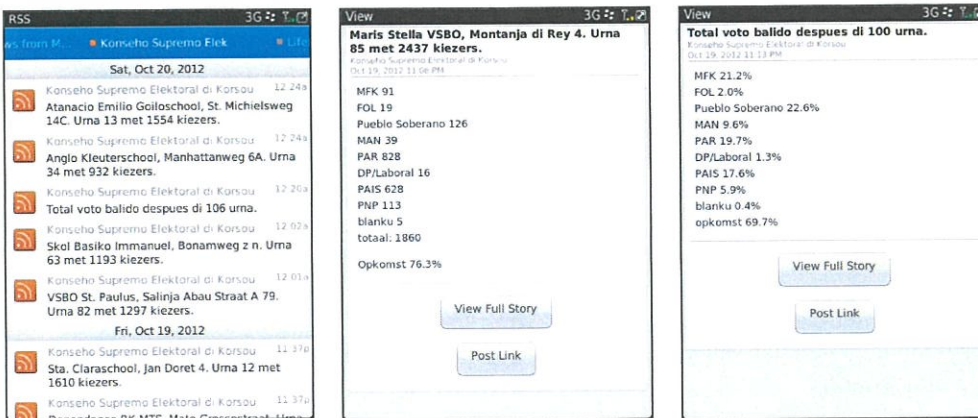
RSS 3G

ws from M... Konseho Supremo Elek... Lite

Sat, Oct 20, 2012

Konseho Supremo Elektoral di Korsou 12:24a
Atanacio Emilio Goiloschool, St. Michielsweg 14C. Urna 13 met 1554 kiezers.

Konseho Supremo Elektoral di Korsou 12:24a
Anglo Kleuterschool, Manhattanweg 6A. Urna 34 met 932 kiezers.

Konseho Supremo Elektoral di Korsou 12:20a
Total voto balido despues di 106 urna.

Konseho Supremo Elektoral di Korsou 12:02a
Skol Basiko Immanuel, Bonamweg z n. Urna 63 met 1193 kiezers.

Konseho Supremo Elektoral di Korsou 12:01a
VSBO St. Paulus, Salinja Abau Straat A 79. Urna 82 met 1297 kiezers.

Fri, Oct 19, 2012

Konseho Supremo Elektoral di Korsou 11:37p
Sta. Claraschool, Jan Doret 4. Urna 12 met 1610 kiezers.

Konseho Supremo Elektoral di Korsou 11:37p
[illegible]

View 3G

Maris Stella VSBO, Montanja di Rey 4. Urna 85 met 2437 kiezers.
Konseho Supremo Elektoral di Korsou
Oct 19, 2012 11:06 PM

MFK 91
FOL 19
Pueblo Soberano 126
MAN 39
PAR 828
DP/Laboral 16
PAIS 628
PNP 113
blanku 5
totaal: 1860

Opkomst 76.3%

View Full Story

Post Link

View 3G

Total voto balido despues di 100 urna.
Konseho Supremo Elektoral di Korsou
Oct 19, 2012 11:13 PM

MFK 21.2%
FOL 2.0%
Pueblo Soberano 22.6%
MAN 9.6%
PAR 19.7%
DP/Laboral 1.3%
PAIS 17.6%
PNP 5.9%
blanku 0.4%
opkomst 69.7%

View Full Story

Post Link